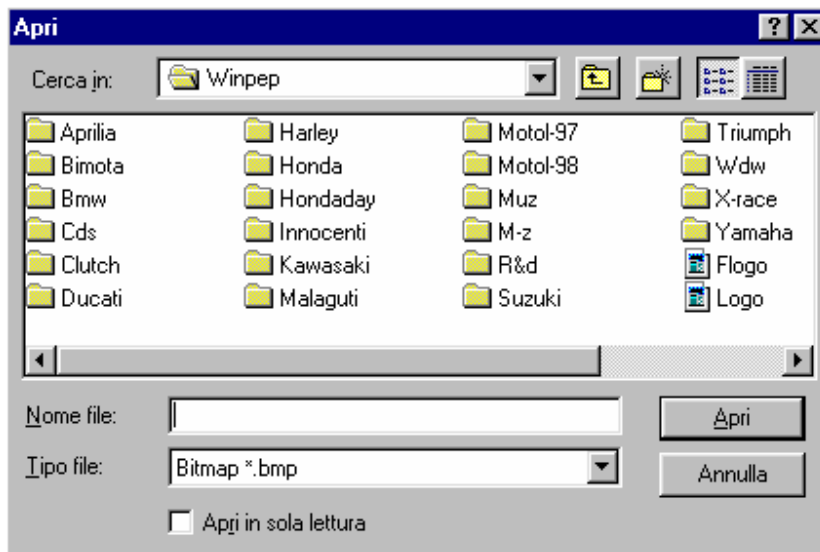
Apri

Cerca in: Winpep

Aprilia
Bimota
Bmw
Cds
Clutch
Ducati

Harley
Honda
Hondaday
Innocenti
Kawasaki
Malaguti

Motol-97
Motol-98
Muz
M-z
R&d
Suzuki

Triumph
Wdw
X-race
Yamaha
Flogo
Logo

Nome file:
Apri

Tipo file: Bitmap *.bmp
Annulla

Apri in sola lettura